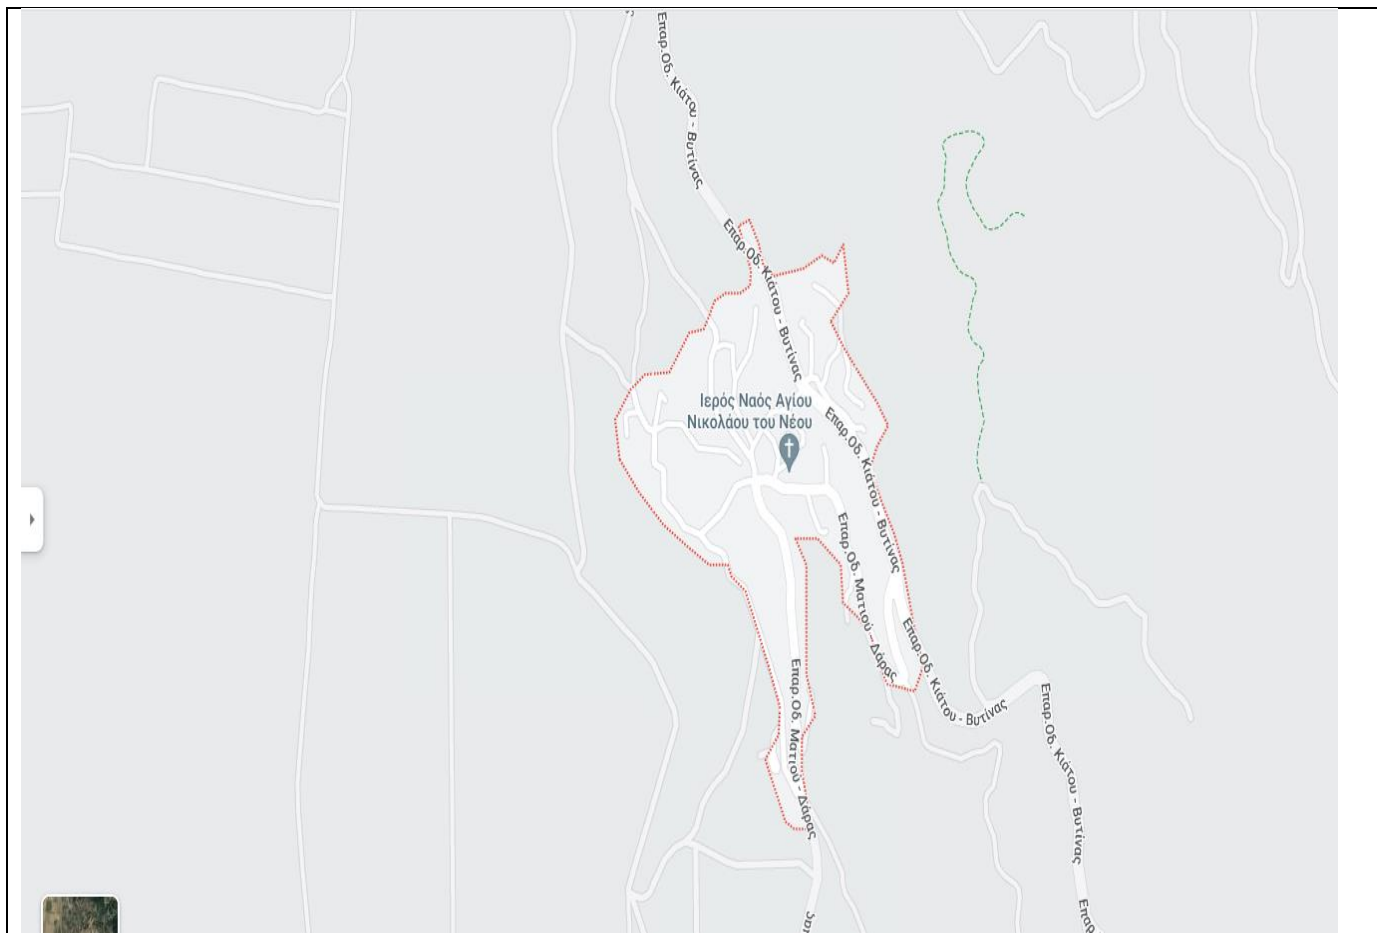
Επαρ.Οδ. Κιάτου - Βυτίνας

Επαρ.Οδ. Κιάτου - Βυτίνας

Ιερός Ναός Αγίου Νικολάου του Νέου

Επαρ.Οδ. Κιάτου - Βυτίνας

Επαρ.Οδ. Ματιού - Δάρας

Επαρ.Οδ. Κιάτου - Βυτίνας

Επαρ.Οδ. Κιάτου - Βυτίνας

Επαρ.Οδ. Ματιού - Δάρας

Επαρ.Οδ. Κιάτου - Βυτίνας

Επαρ

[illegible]